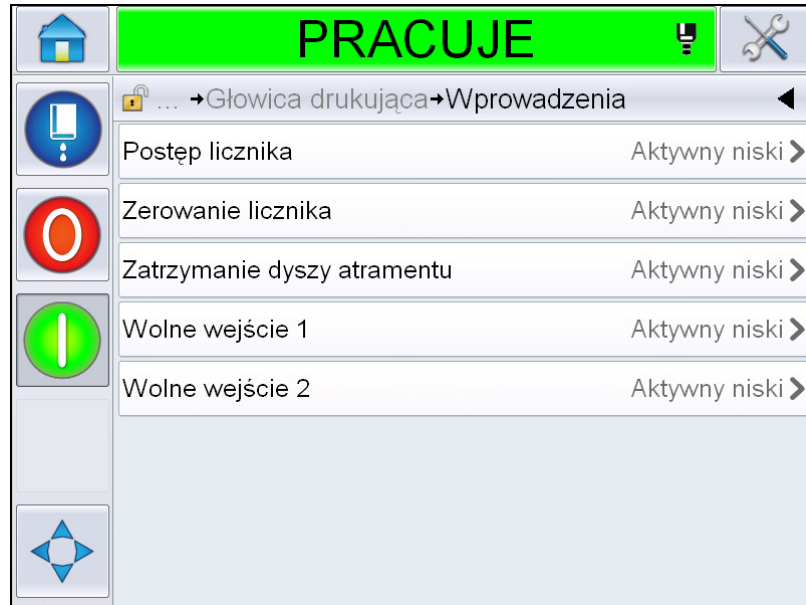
PRACUJE

... →Głowica drukująca→Wprowadzenia

| | |
|---|---|
| Postęp licznika | Aktywny niski |
| Zerowanie licznika | Aktywny niski |
| Zatrzymanie dyszy atramentu | Aktywny niski |
| Wolne wejście 1 | Aktywny niski |
| Wolne wejście 2 | Aktywny niski |